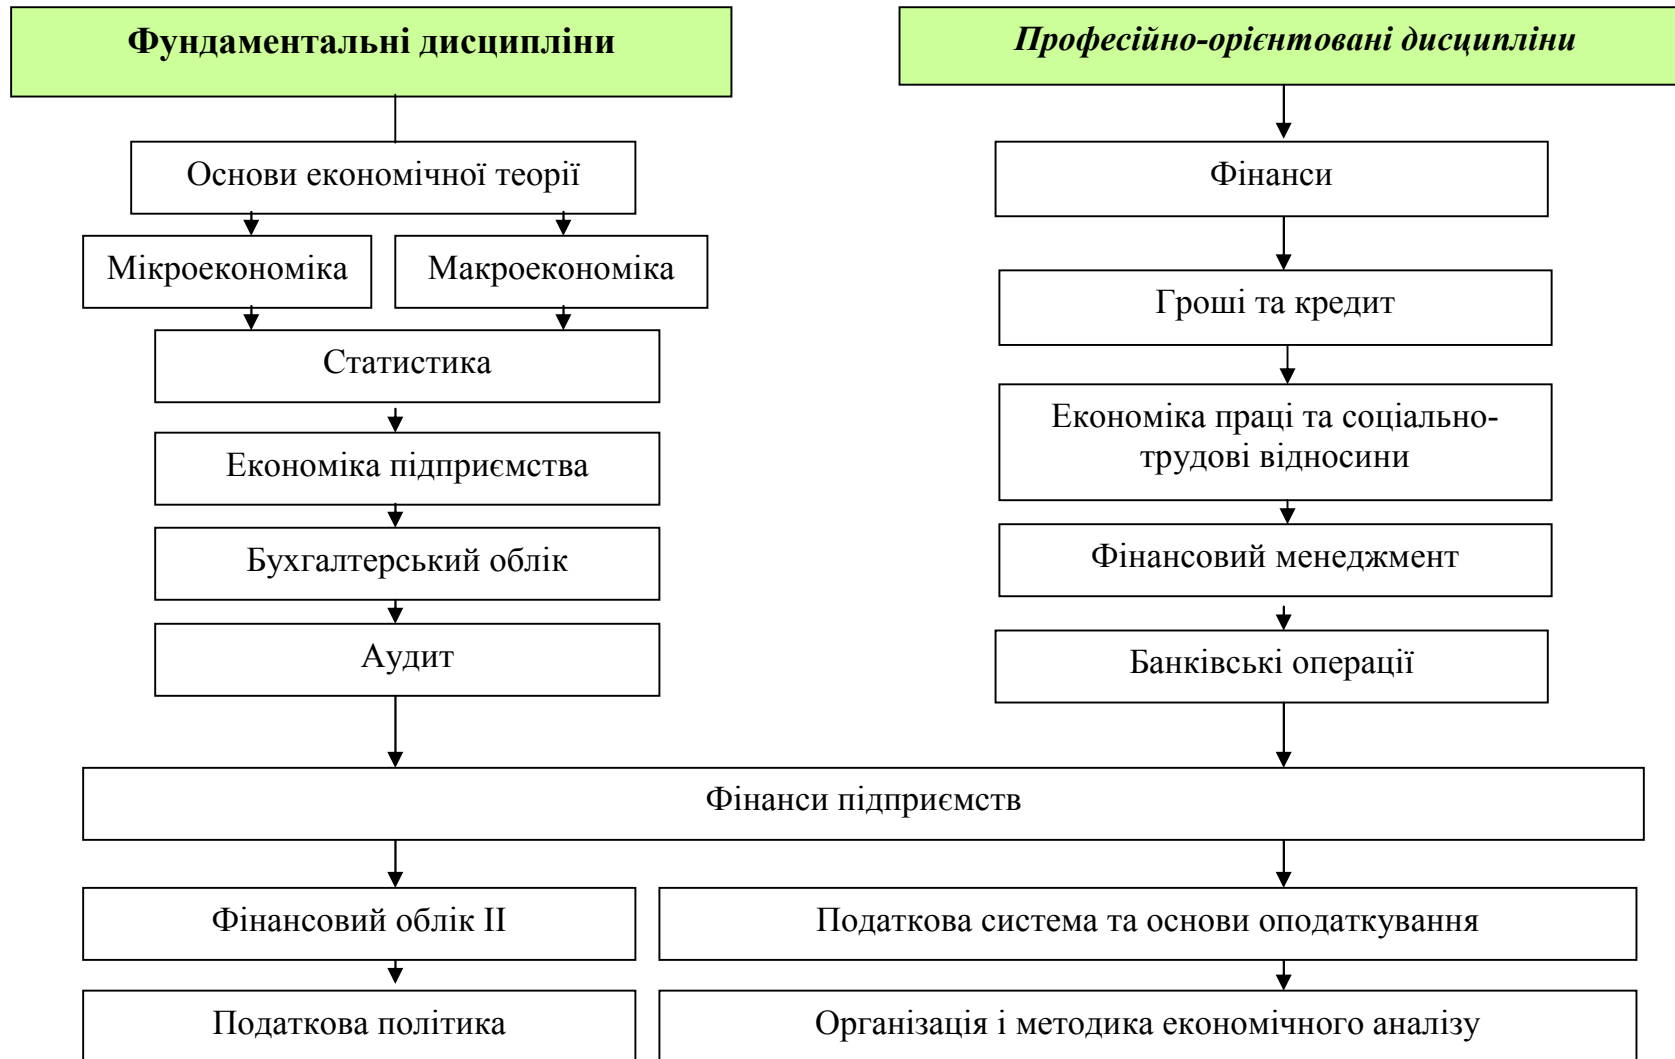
**Фундаментальні дисципліни**

*Професійно-орієнтовані дисципліни*

Основи економічної теорії

Мікроекономіка

Макроекономіка

Статистика

Економіка підприємства

Бухгалтерський облік

Аудит

Фінанси

Гроші та кредит

Економіка праці та соціально-трудові відносини

Фінансовий менеджмент

Банківські операції

Фінанси підприємств

Фінансовий облік II

Податкова система та основи оподаткування

Податкова політика

Організація і методика економічного аналізу